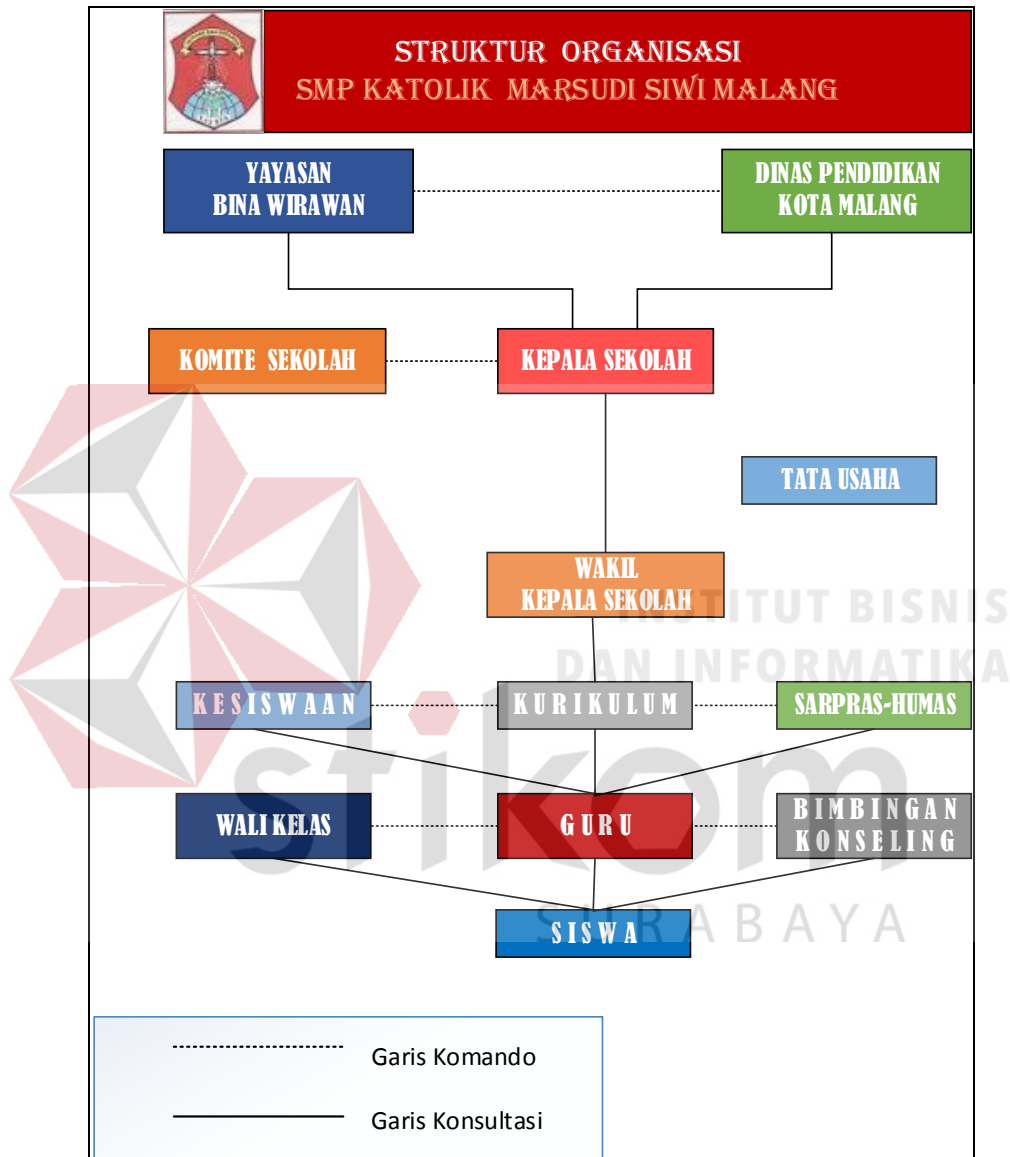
STRUKTUR ORGANISASI
SMP KATOLIK MARSUDI SIWI MALANG

YAYASAN BINA WIRAWAN

DINAS PENDIDIKAN KOTA MALANG

KOMITE SEKOLAH

KEPALA SEKOLAH

TATA USAHA

WAKIL KEPALA SEKOLAH

KESISWAAN

KURIKULUM

SARPRAS-HUMAS

WALI KELAS

GURU

BIMBINGAN KONSELING

SISWA

Garis Komando

Garis Konsultasi

INSTITUT BISNIS DAN INFORMATIKA
stikom
SURABAYA